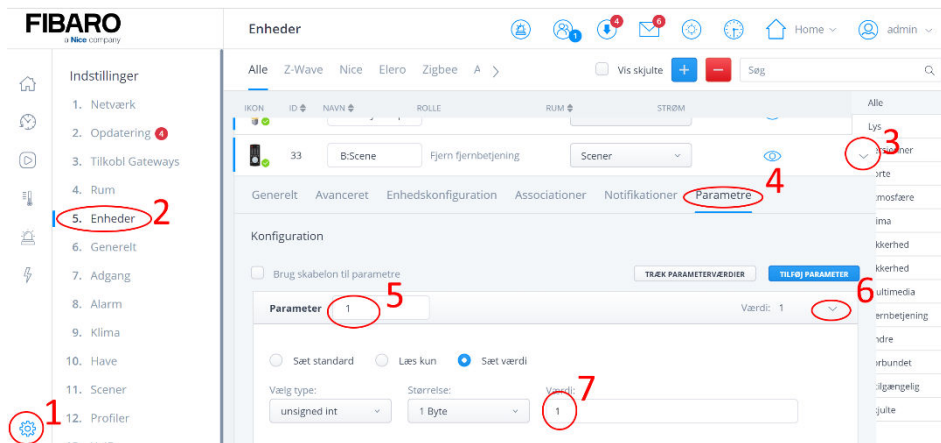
FIBARO
a Nice company

Enheder

4 6 1

Home admin

Indstillinger
1. Netværk
2. Opdatering 4
3. Tilkobl Gateways
4. Rum
5. Enheder 2
6. Generelt
7. Adgang
8. Alarm
9. Klima
10. Have
11. Scener
12. Profiler

1

Alle Z-Wave Nice Elero Zigbee A

Vis skjulte + − Søg

IKON ID NAVN ROLLE RUM STRØM

33 B:Scene Fjern fjernbetjening Scener

3

Generelt Avanceret Enhedskonfiguration Associationer Notifikationer Parametre 4

Konfiguration

Brug skabelon til parametre

TRÆK PARAMETERVÆRDIER TILFØJ PARAMETER 6

Parameter 1 5 Værdi: 1

Sæt standard Læs kun Sæt værdi

Vælg type: unsigned int
Størrelse: 1 Byte
Værdi: 1 7

Alle
Lys
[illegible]sioner
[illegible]orte
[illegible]tmosfære
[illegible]lima
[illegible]kkerhed
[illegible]kkerhed
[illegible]ultimedia
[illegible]ernbetjening
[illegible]ndre
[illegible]orbundet
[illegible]ilgængelig
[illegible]kjulte